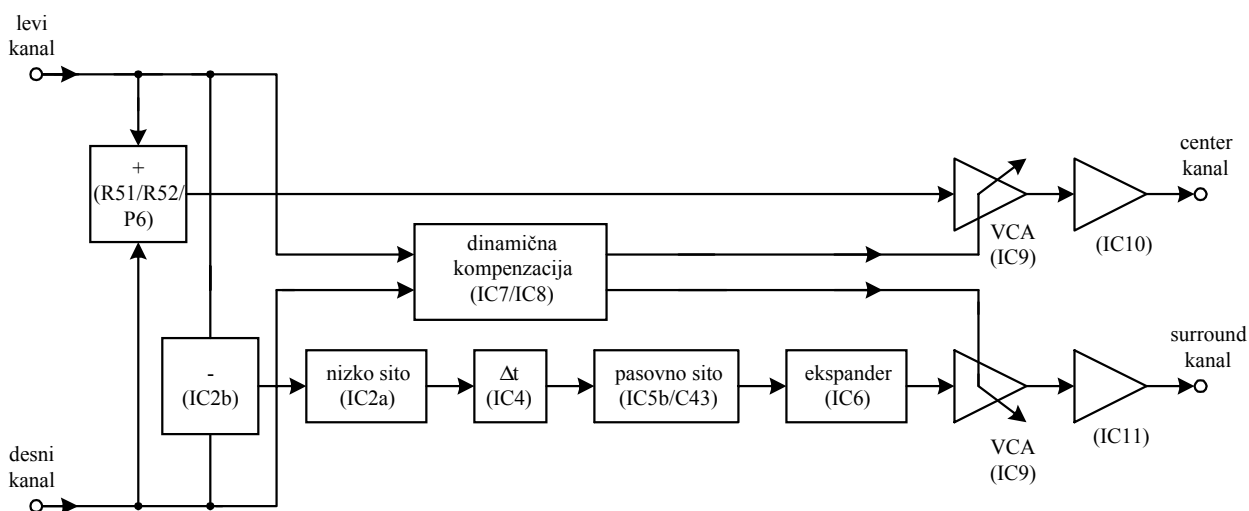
levi kanal

+
(R51/R52/
P6)

center kanal

dinamična kompenzacija
(IC7/IC8)

VCA
(IC9)

(IC10)

-
(IC2b)

nizko sito
(IC2a)

$\Delta t$
(IC4)

pasovno sito
(IC5b/C43)

ekspander
(IC6)

surround kanal

VCA
(IC9)

(IC11)

desni kanal